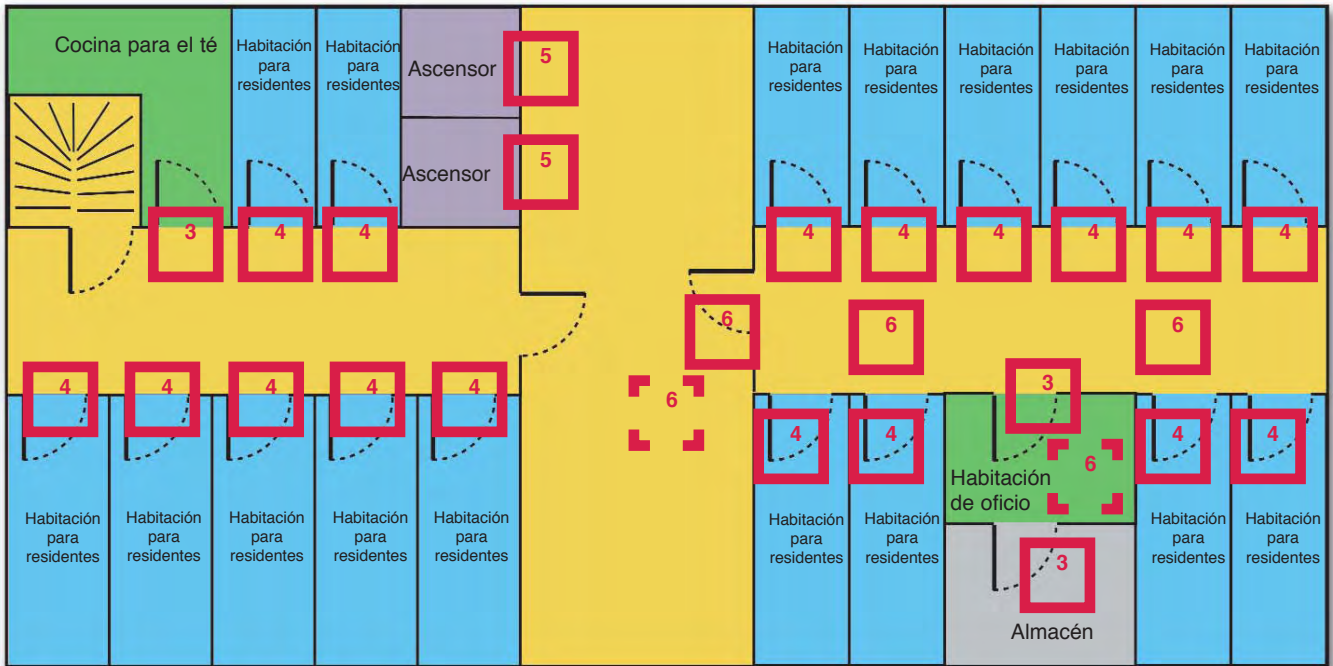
Cocina para el té

Habitación para residentes

Habitación para residentes

Ascensor

5

Ascensor

5

Habitación para residentes

Habitación para residentes

Habitación para residentes

Habitación para residentes

Habitación para residentes

Habitación para residentes

3

4

4

4

4

4

4

4

4

6

6

6

4

4

4

4

4

6

3

4

4

4

4

Habitación de oficio

6

Habitación para residentes

Habitación para residentes

Habitación para residentes

Habitación para residentes

Habitación para residentes

Habitación para residentes

Habitación para residentes

Habitación para residentes

Habitación para residentes

3

Almacén